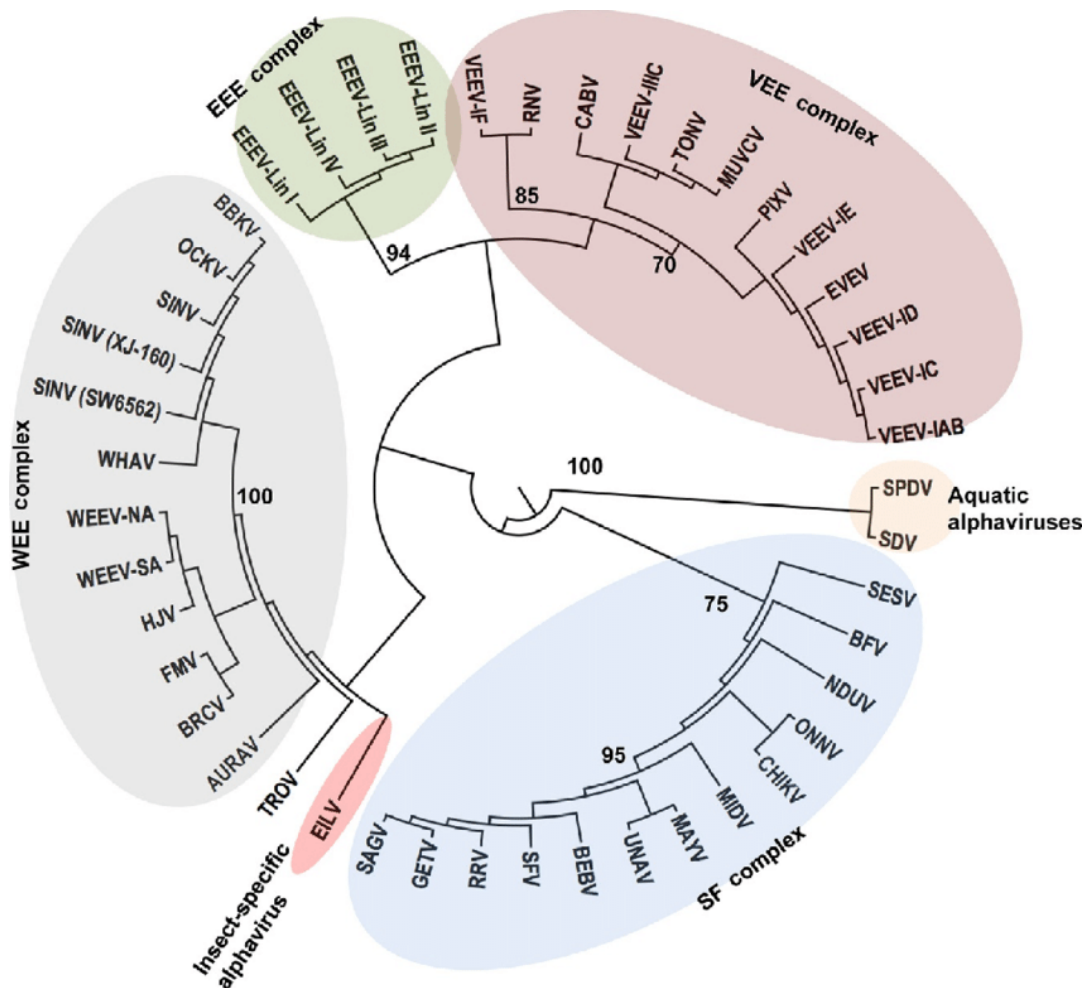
EEE complex
EEEV-Lin I
EEEV-Lin IV
EEEV-Lin III
EEEV-Lin II
94
VEE complex
VEEV-IF
RNV
CABV
VEEV-IIIC
TONV
MUVCV
85
PIXV
VEEV-IE
70
EVEV
VEEV-ID
VEEV-IC
VEEV-IAB
WEE complex
BBKV
OCKV
SINV
SINV (XJ-160)
SINV (SW6562)
WHAV
100
WEEV-NA
WEEV-SA
HJV
FMV
BRCV
AURAV
TROV
EILV
Insect-specific alphavirus
100
SPDV
SDV
Aquatic alphaviruses
SESV
75
BFV
NDUV
ONNV
CHIKV
95
MIDV
MAYV
UNAV
BEBV
SFV
RRV
GETV
SAGV
SF complex